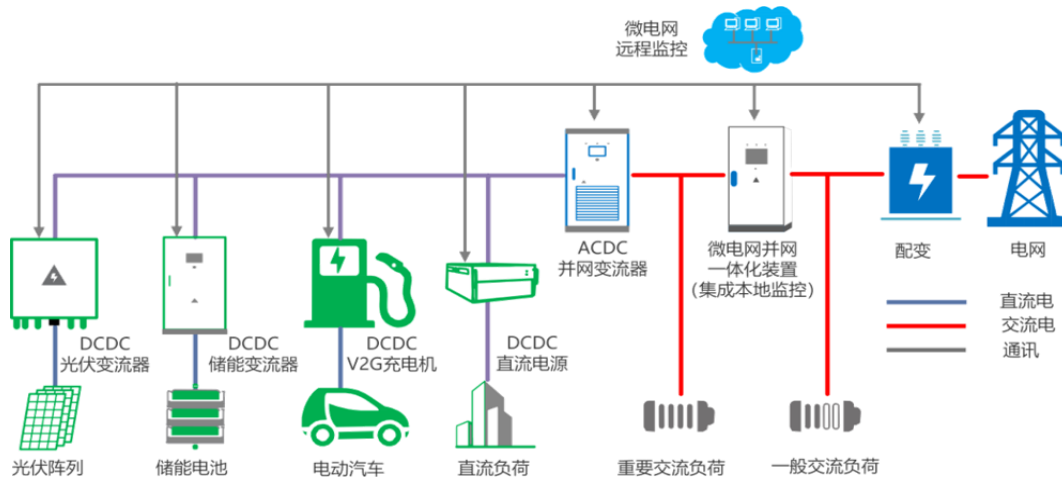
微电网
远程监控

ACDC
并网变流器

微电网并网
一体化装置
(集成本地监控)

配变

电网

DCDC
光伏变流器

DCDC
储能变流器

DCDC
V2G充电机

DCDC
直流电源

直流电
交流电
通讯

光伏阵列

储能电池

电动汽车

直流负荷

重要交流负荷

一般交流负荷